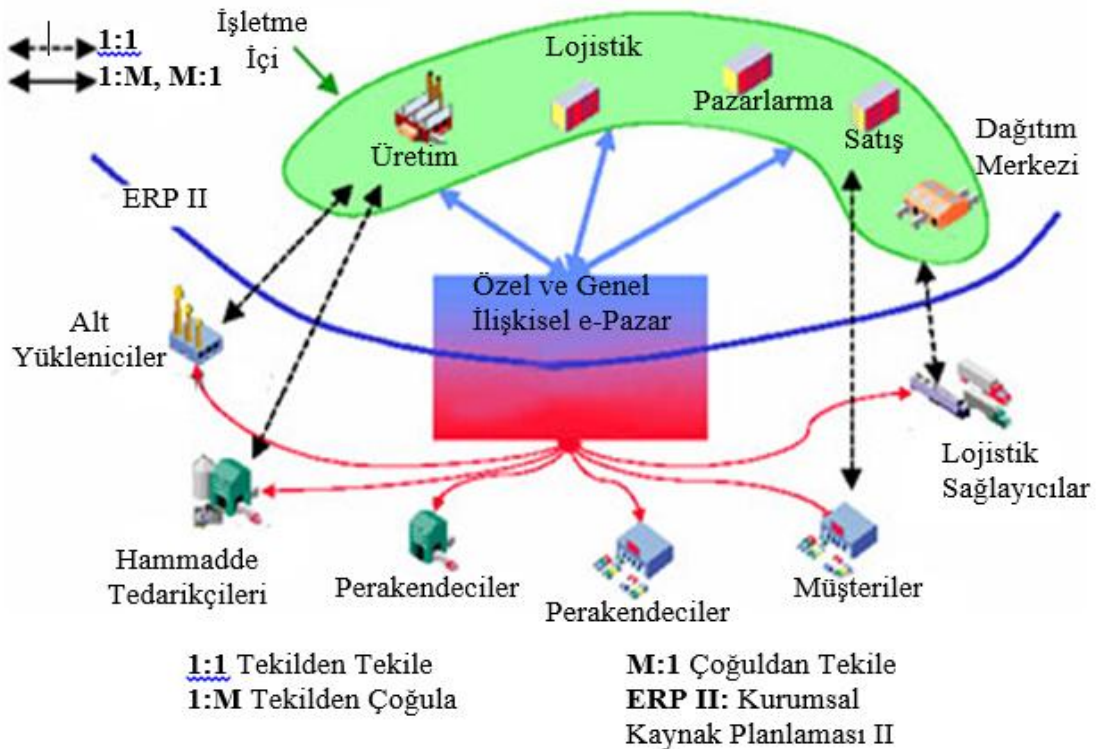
1:1
1:M, M:1

İşletme İçi

Lojistik

Pazarlarma

Üretim

Satış

Dağıtım Merkezi

ERP II

Özel ve Genel İlişkisel e-Pazar

Alt Yükleniciler

Lojistik Sağlayıcılar

Hammadde Tedarikçileri

Perakendeciler

Perakendeciler

Müşteriler

1:1 Tekilden Tekile
1:M Tekilden Çoğula

M:1 Çoğuldan Tekile
ERP II: Kurumsal Kaynak Planlaması II